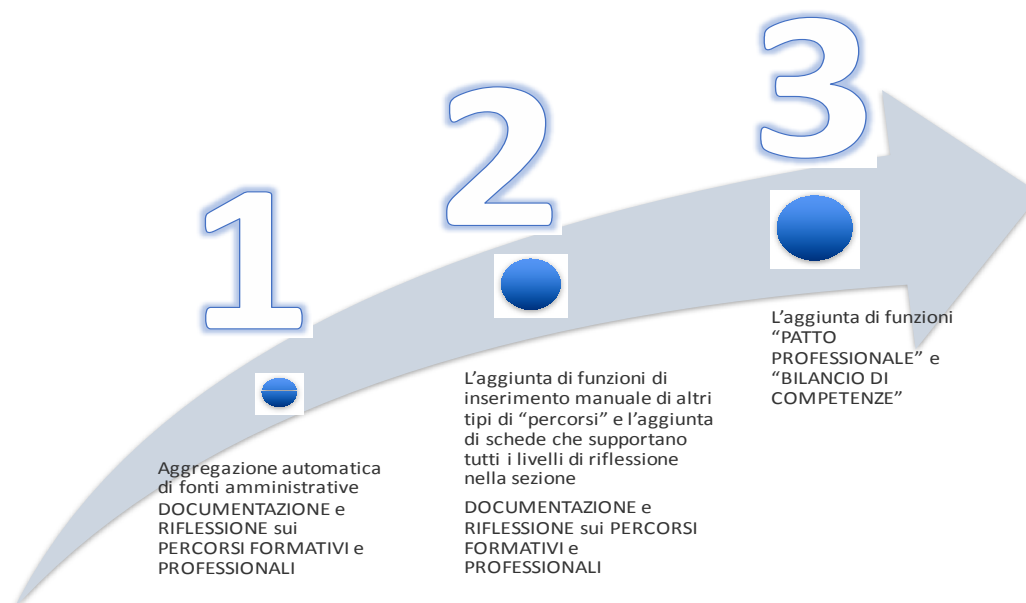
3

2

1

L’aggiunta di funzioni “PATTO PROFESSIONALE” e “BILANCIO DI COMPETENZE”

L’aggiunta di funzioni di inserimento manuale di altri tipi di “percorsi” e l’aggiunta di schede che supportano tutti i livelli di riflessione nella sezione

DOCUMENTAZIONE e RIFLESSIONE sui PERCORSI FORMATIVI e PROFESSIONALI

Aggregazione automatica di fonti amministrative DOCUMENTAZIONE e RIFLESSIONE sui PERCORSI FORMATIVI e PROFESSIONALI